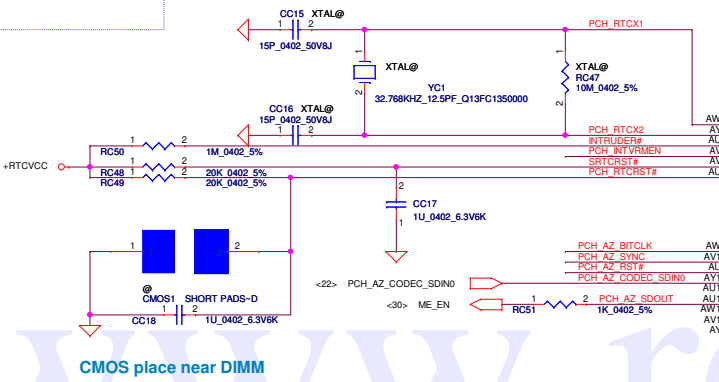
CC15 XTAL@
1 2
15P_0402_50V8J
PCH_RTCX1
1
2
XTAL@
YC1
32.768KHZ_12.5PF_Q13FC1350000
1
2
XTAL@
RC47
10M_0402_5%
2
CC16 XTAL@
15P_0402_50V8J
1 2
PCH_RTCX2
INTRUDER#
PCH_INTVRMEN
SRTCRST#
PCH_RTCRST#
+RTCVCC
1 2
RC50
1M_0402_5%
1 2
RC48
RC49
20K_0402_5%
20K_0402_5%
2
1
CC17
1U_0402_6.3V6K
1 2
@
CMOS1 SHORT PADS~D
CC18 1 2
1U_0402_6.3V6K
PCH_AZ_BITCLK
PCH_AZ_SYNC
PCH_AZ_RST#
PCH_AZ_CODEC_SDIN0
<22> PCH_AZ_CODEC_SDIN0
<30> ME_EN
1 2
RC51
PCH_AZ_SDOUT
1K_0402_5%
AW
AY
AU
AV
AU
AW
AV
AU
AU
AW
AV
AY
CMOS place near DIMM